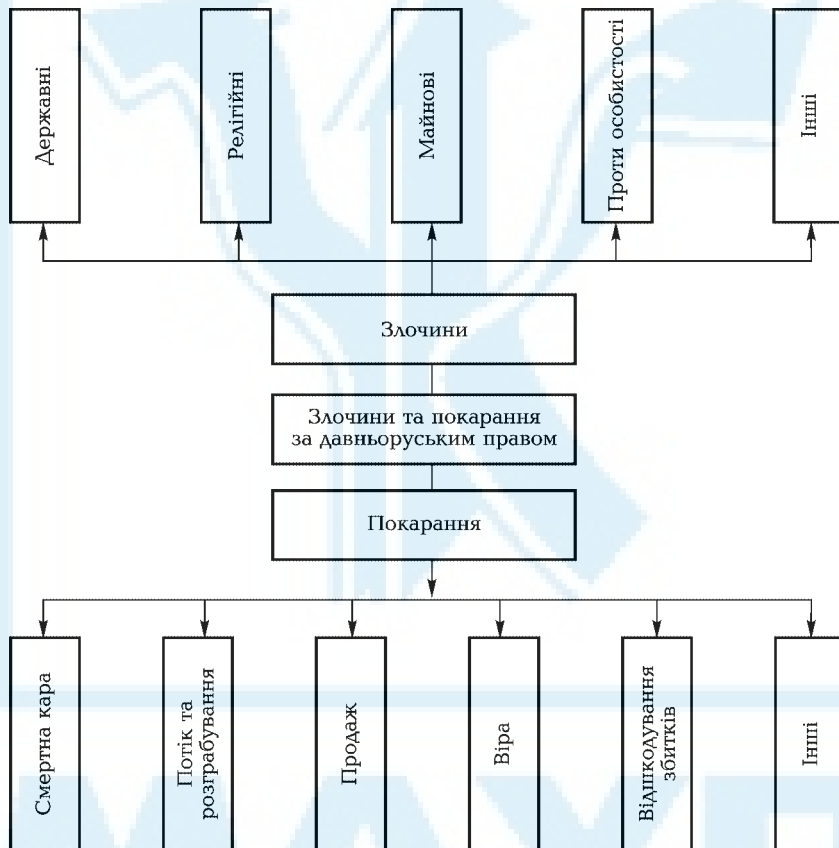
Державні

Релігійні

Майнові

Проти особистості

Інші

Злочини

Злочини та покарання за давньоруським правом

Покарання

Смертна кара

Потік та розграбування

Продаж

Віра

Відшкодування збитків

Інші